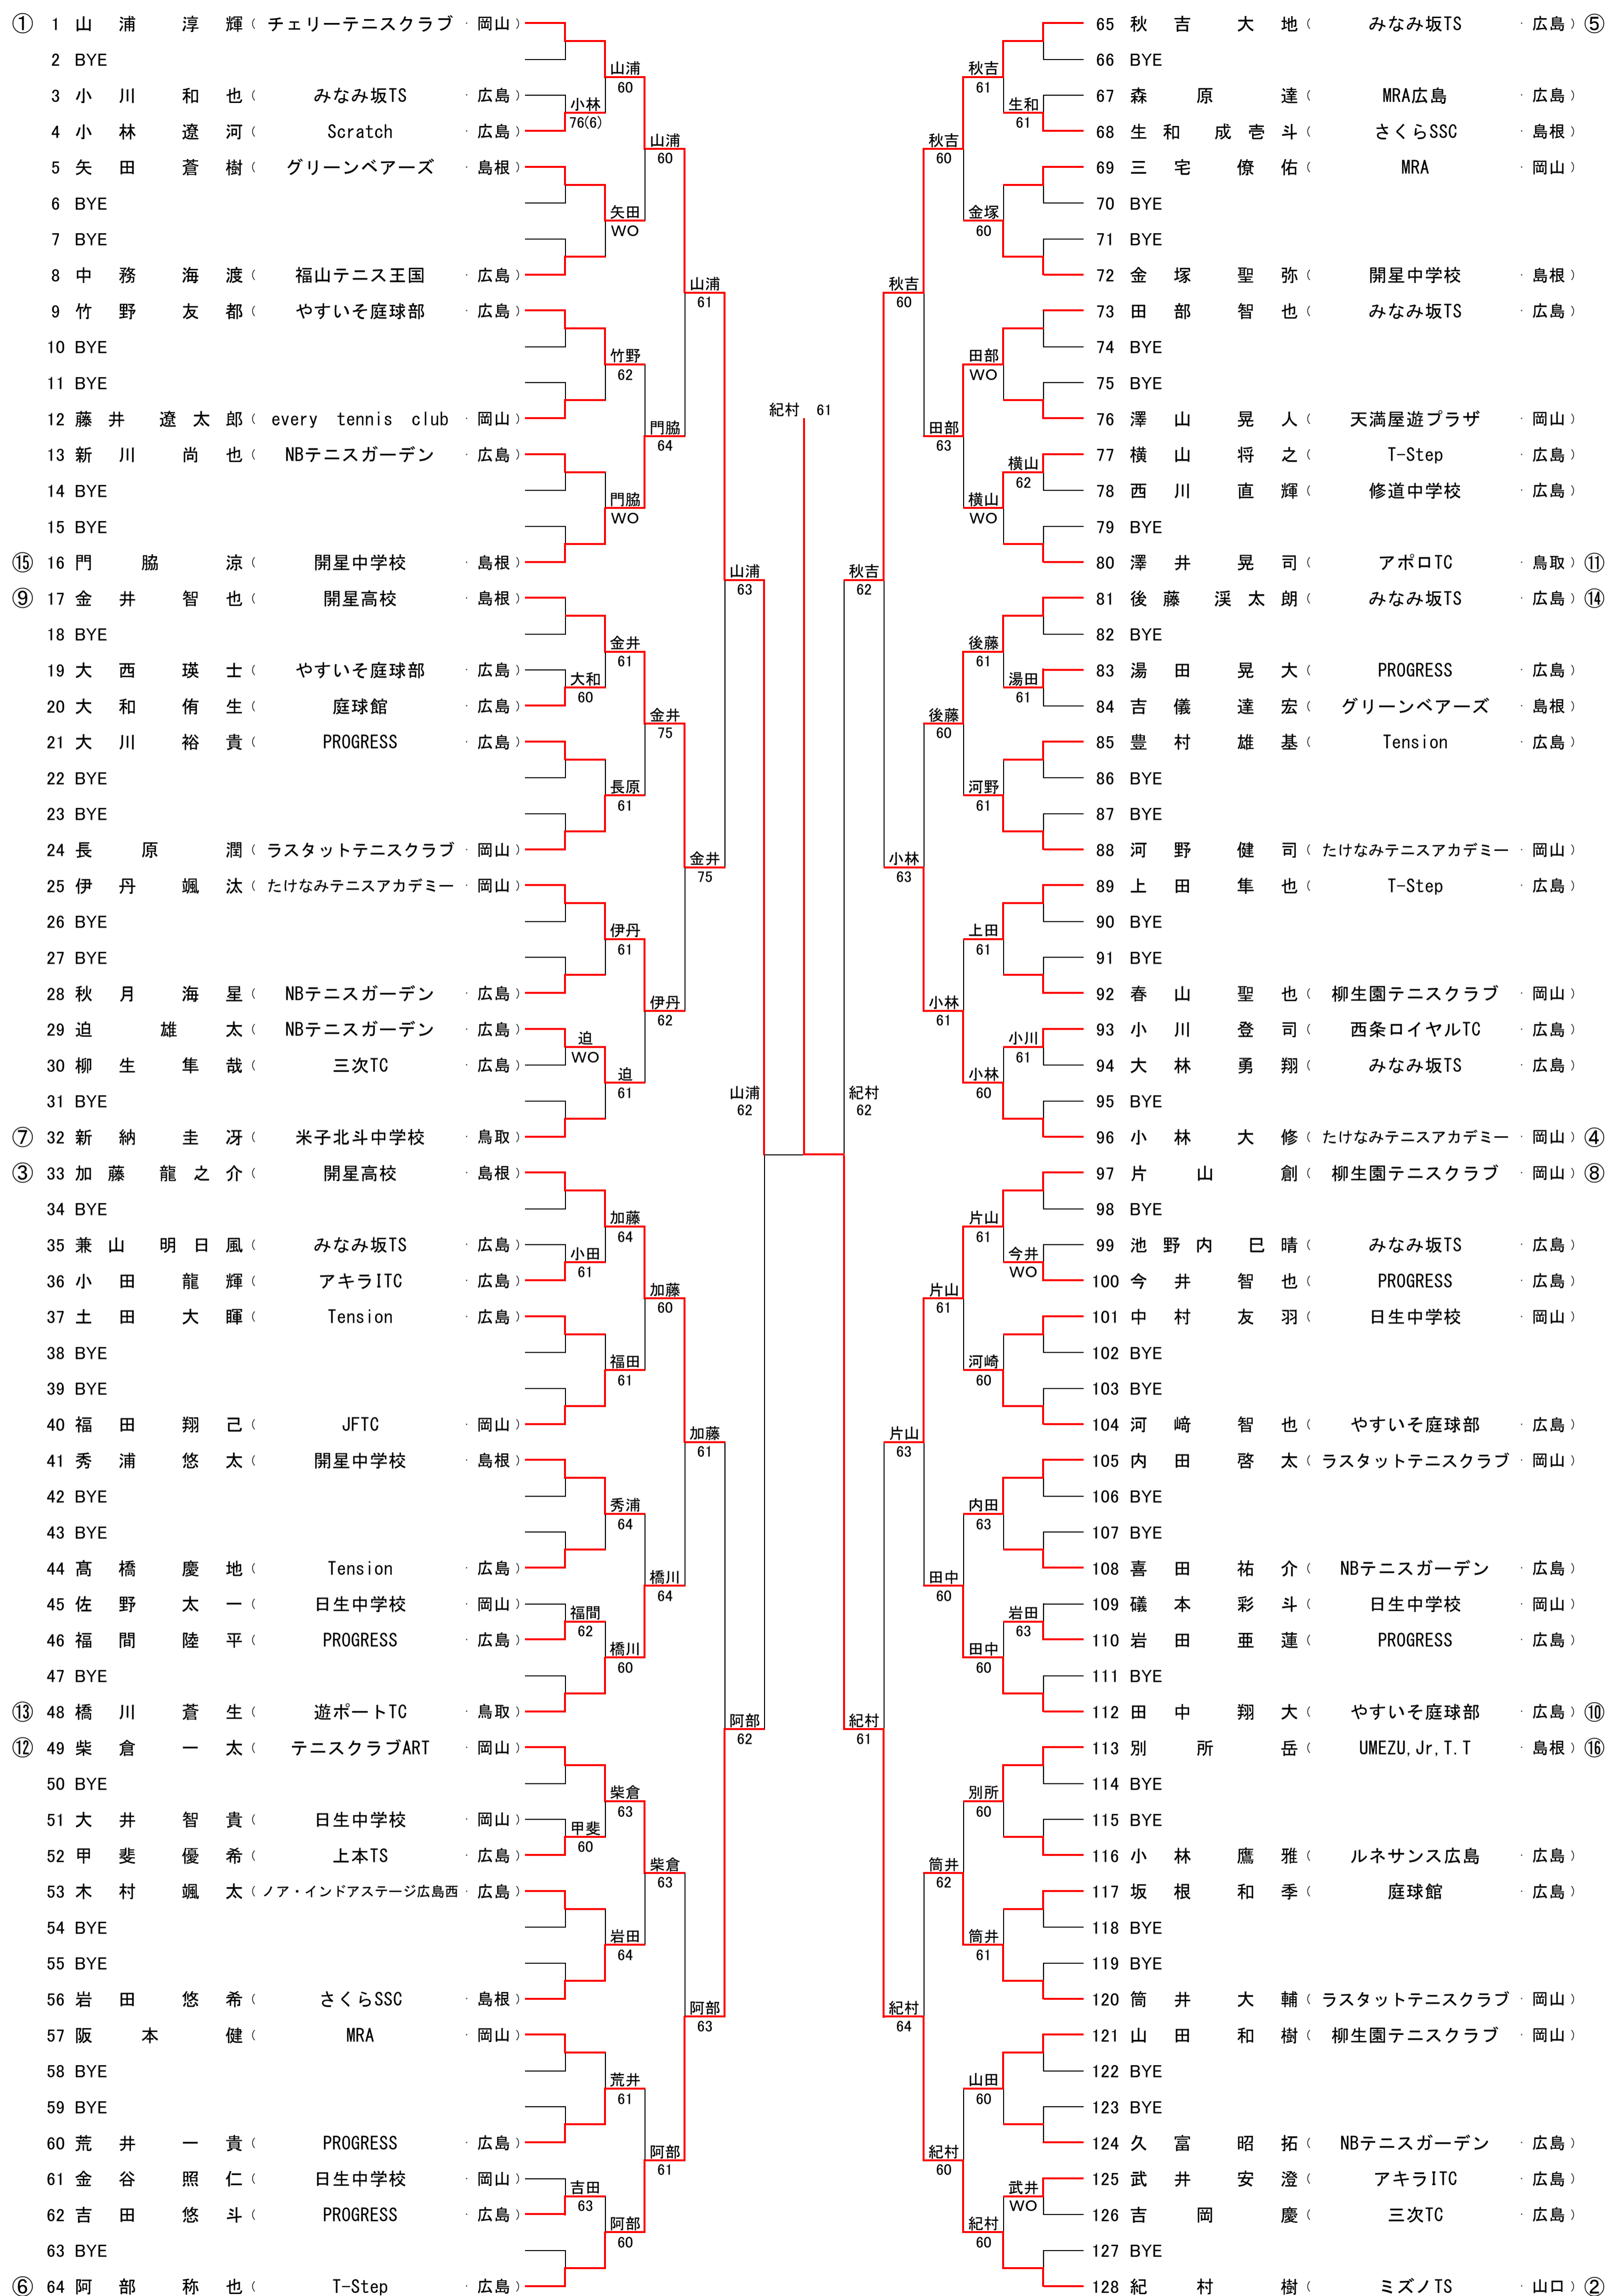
① 1 山浦淳輝（チェリーテニスクラブ・岡山）
2 BYE
3 小川和也（みなみ坂TS・広島）
4 小林遼河（Scratch・広島）
5 矢田蒼樹（グリーンベアーズ・島根）
6 BYE
7 BYE
8 中務海渡（福山テニス王国・広島）
9 竹野友都（やすいそ庭球部・広島）
10 BYE
11 BYE
12 藤井遼太郎（every tennis club・岡山）
13 新川尚也（NBテニスガーデン・広島）
14 BYE
15 BYE
⑮ 16 門脇涼（開星中学校・島根）
⑨ 17 金井智也（開星高校・島根）
18 BYE
19 大西瑛士（やすいそ庭球部・広島）
20 大和侑生（庭球館・広島）
21 大川裕貴（PROGRESS・広島）
22 BYE
23 BYE
24 長原潤（ラスタットテニスクラブ・岡山）
25 伊丹颯汰（たけなみテニスアカデミー・岡山）
26 BYE
27 BYE
28 秋月海星（NBテニスガーデン・広島）
29 迫雄太（NBテニスガーデン・広島）
30 柳生隼哉（三次TC・広島）
31 BYE
⑦ 32 新納圭冴（米子北斗中学校・鳥取）
③ 33 加藤龍之介（開星高校・島根）
34 BYE
35 兼山明日風（みなみ坂TS・広島）
36 小田龍輝（アキラITC・広島）
37 土田大暉（Tension・広島）
38 BYE
39 BYE
40 福田翔己（JFTC・岡山）
41 秀浦悠太（開星中学校・島根）
42 BYE
43 BYE
44 髙橋慶地（Tension・広島）
45 佐野太一（日生中学校・岡山）
46 福間陸平（PROGRESS・広島）
47 BYE
⑬ 48 橋川蒼生（遊ポートTC・鳥取）
⑫ 49 柴倉一太（テニスクラブART・岡山）
50 BYE
51 大井智貴（日生中学校・岡山）
52 甲斐優希（上本TS・広島）
53 木村颯太（ノア・インドアステージ広島西・広島）
54 BYE
55 BYE
56 岩田悠希（さくらSSC・島根）
57 阪本健（MRA・岡山）
58 BYE
59 BYE
60 荒井一貴（PROGRESS・広島）
61 金谷照仁（日生中学校・岡山）
62 吉田悠斗（PROGRESS・広島）
63 BYE
⑥ 64 阿部称也（T-Step・広島）

小林 76(6)
山浦 60
矢田 WO
山浦 60
竹野 62
門脇 WO
門脇 64
山浦 61
大和 60
金井 61
長原 61
金井 75
伊丹 61
迫 WO
迫 61
伊丹 62
金井 75
山浦 63
小田 61
加藤 64
福田 61
加藤 60
秀浦 64
福間 62
橋川 60
橋川 64
加藤 61
甲斐 60
柴倉 63
岩田 64
柴倉 63
荒井 61
吉田 63
阿部 60
阿部 61
阿部 63
阿部 62
山浦 62
紀村 61
紀村 62

65 秋吉大地（みなみ坂TS・広島）⑤
66 BYE
67 森原達（MRA広島・広島）
68 生和成壱斗（さくらSSC・島根）
69 三宅僚佑（MRA・岡山）
70 BYE
71 BYE
72 金塚聖弥（開星中学校・島根）
73 田部智也（みなみ坂TS・広島）
74 BYE
75 BYE
76 澤山晃人（天満屋遊プラザ・岡山）
77 横山将之（T-Step・広島）
78 西川直輝（修道中学校・広島）
79 BYE
80 澤井晃司（アポロTC・鳥取）⑪
81 後藤渓太朗（みなみ坂TS・広島）⑭
82 BYE
83 湯田晃大（PROGRESS・広島）
84 吉儀達宏（グリーンベアーズ・島根）
85 豊村雄基（Tension・広島）
86 BYE
87 BYE
88 河野健司（たけなみテニスアカデミー・岡山）
89 上田隼也（T-Step・広島）
90 BYE
91 BYE
92 春山聖也（柳生園テニスクラブ・岡山）
93 小川登司（西条ロイヤルTC・広島）
94 大林勇翔（みなみ坂TS・広島）
95 BYE
96 小林大修（たけなみテニスアカデミー・岡山）④
97 片山創（柳生園テニスクラブ・岡山）⑧
98 BYE
99 池野内巳晴（みなみ坂TS・広島）
100 今井智也（PROGRESS・広島）
101 中村友羽（日生中学校・岡山）
102 BYE
103 BYE
104 河崎智也（やすいそ庭球部・広島）
105 内田啓太（ラスタットテニスクラブ・岡山）
106 BYE
107 BYE
108 喜田祐介（NBテニスガーデン・広島）
109 礒本彩斗（日生中学校・岡山）
110 岩田亜蓮（PROGRESS・広島）
111 BYE
112 田中翔大（やすいそ庭球部・広島）⑩
113 別所岳（UMEZU,Jr,T.T・島根）⑯
114 BYE
115 BYE
116 小林鷹雅（ルネサンス広島・広島）
117 坂根和季（庭球館・広島）
118 BYE
119 BYE
120 筒井大輔（ラスタットテニスクラブ・岡山）
121 山田和樹（柳生園テニスクラブ・岡山）
122 BYE
123 BYE
124 久富昭拓（NBテニスガーデン・広島）
125 武井安澄（アキラITC・広島）
126 吉岡慶（三次TC・広島）
127 BYE
128 紀村樹（ミズノTS・山口）②

秋吉 61
生和 61
秋吉 60
金塚 60
秋吉 60
田部 WO
横山 62
横山 WO
田部 63
秋吉 62
後藤 61
湯田 61
後藤 60
河野 61
小林 63
上田 61
小川 61
小林 60
小林 61
紀村 62
片山 61
今井 WO
片山 61
河崎 60
片山 63
内田 63
岩田 63
田中 60
田中 60
紀村 61
別所 60
筒井 62
筒井 61
紀村 64
山田 60
武井 WO
紀村 60
紀村 60